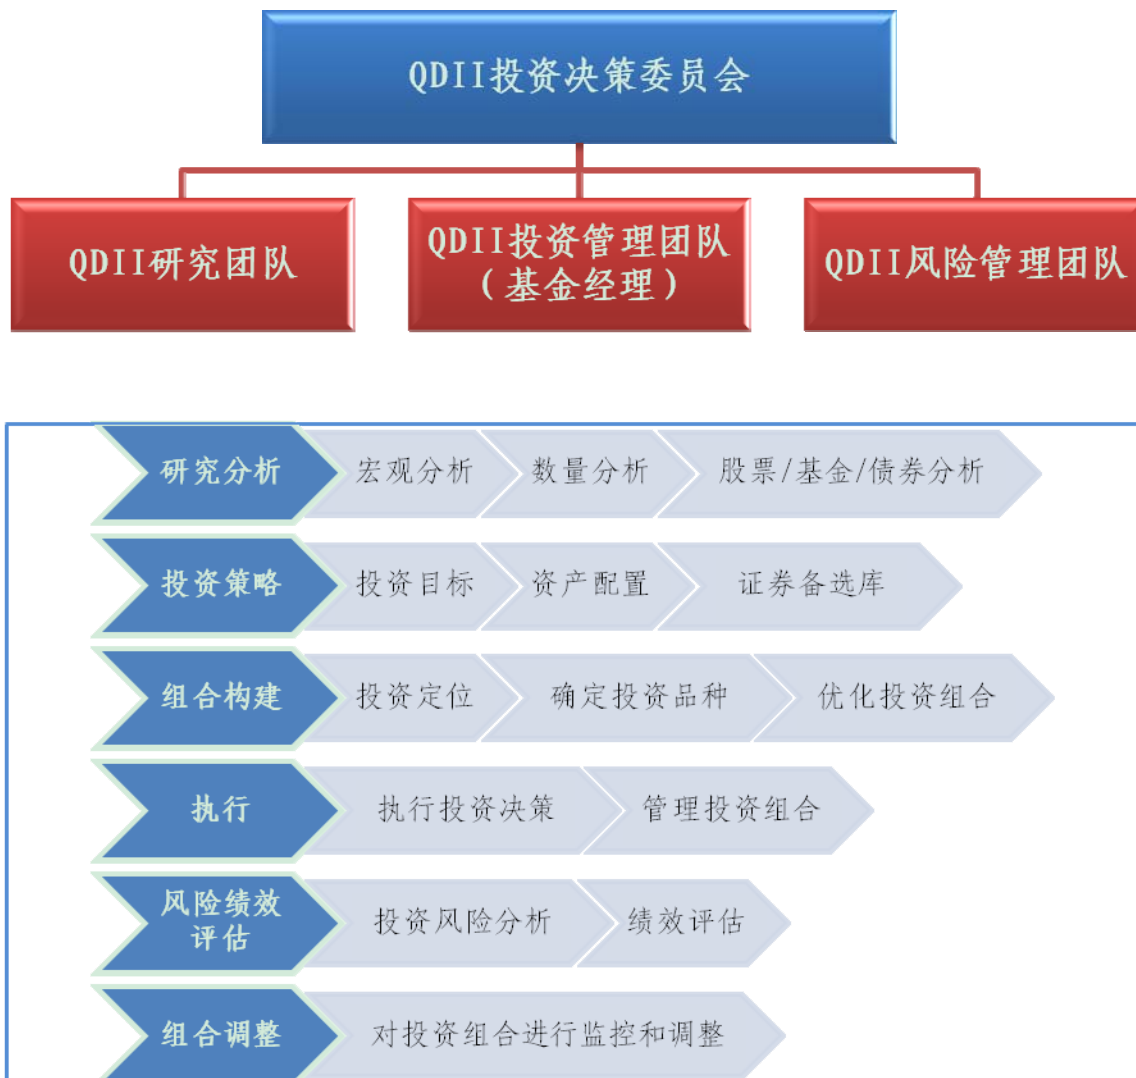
QDII投资决策委员会

QDII研究团队

QDII投资管理团队（基金经理）

QDII风险管理团队

研究分析 宏观分析 数量分析 股票/基金/债券分析

投资策略 投资目标 资产配置 证券备选库

组合构建 投资定位 确定投资品种 优化投资组合

执行 执行投资决策 管理投资组合

风险绩效评估 投资风险分析 绩效评估

组合调整 对投资组合进行监控和调整